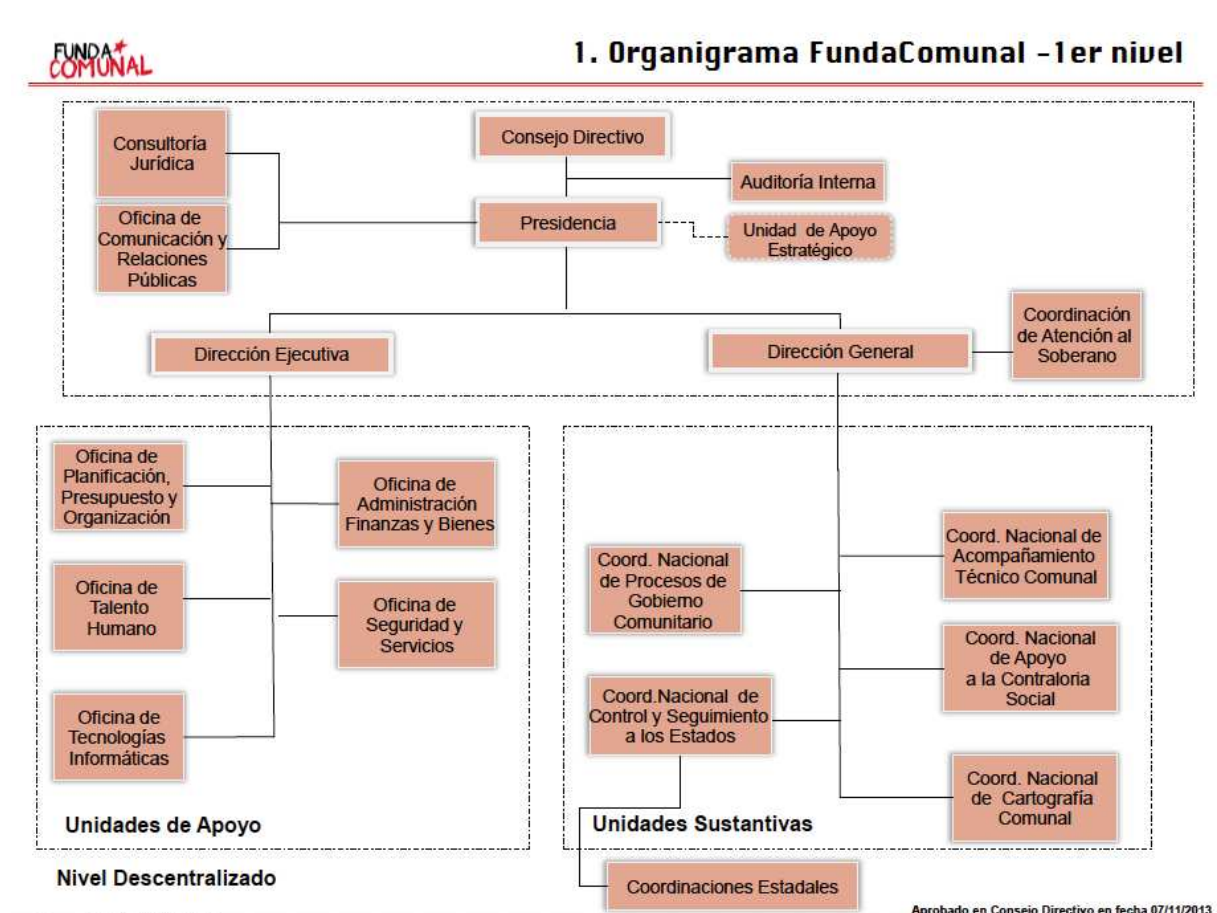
FUNDA COMUNAL

1. Organigrama FundaComunal -1er nivel

Consultoría Jurídica

Oficina de Comunicación y Relaciones Públicas

Consejo Directivo

Auditoría Interna

Presidencia

Unidad de Apoyo Estratégico

Coordinación de Atención al Soberano

Dirección Ejecutiva

Dirección General

Oficina de Planificación, Presupuesto y Organización

Oficina de Administración Finanzas y Bienes

Oficina de Talento Humano

Oficina de Seguridad y Servicios

Oficina de Tecnologías Informáticas

Unidades de Apoyo

Coord. Nacional de Acompañamiento Técnico Comunal

Coord. Nacional de Procesos de Gobiemo Comunitario

Coord. Nacional de Apoyo a la Contraloria Social

Coord.Nacional de Control y Seguimiento a los Estados

Coord. Nacional de Cartografía Comunal

Unidades Sustantivas

Nivel Descentralizado

Coordinaciones Estadales

Aprobado en Consejo Directivo en fecha 07/11/2013